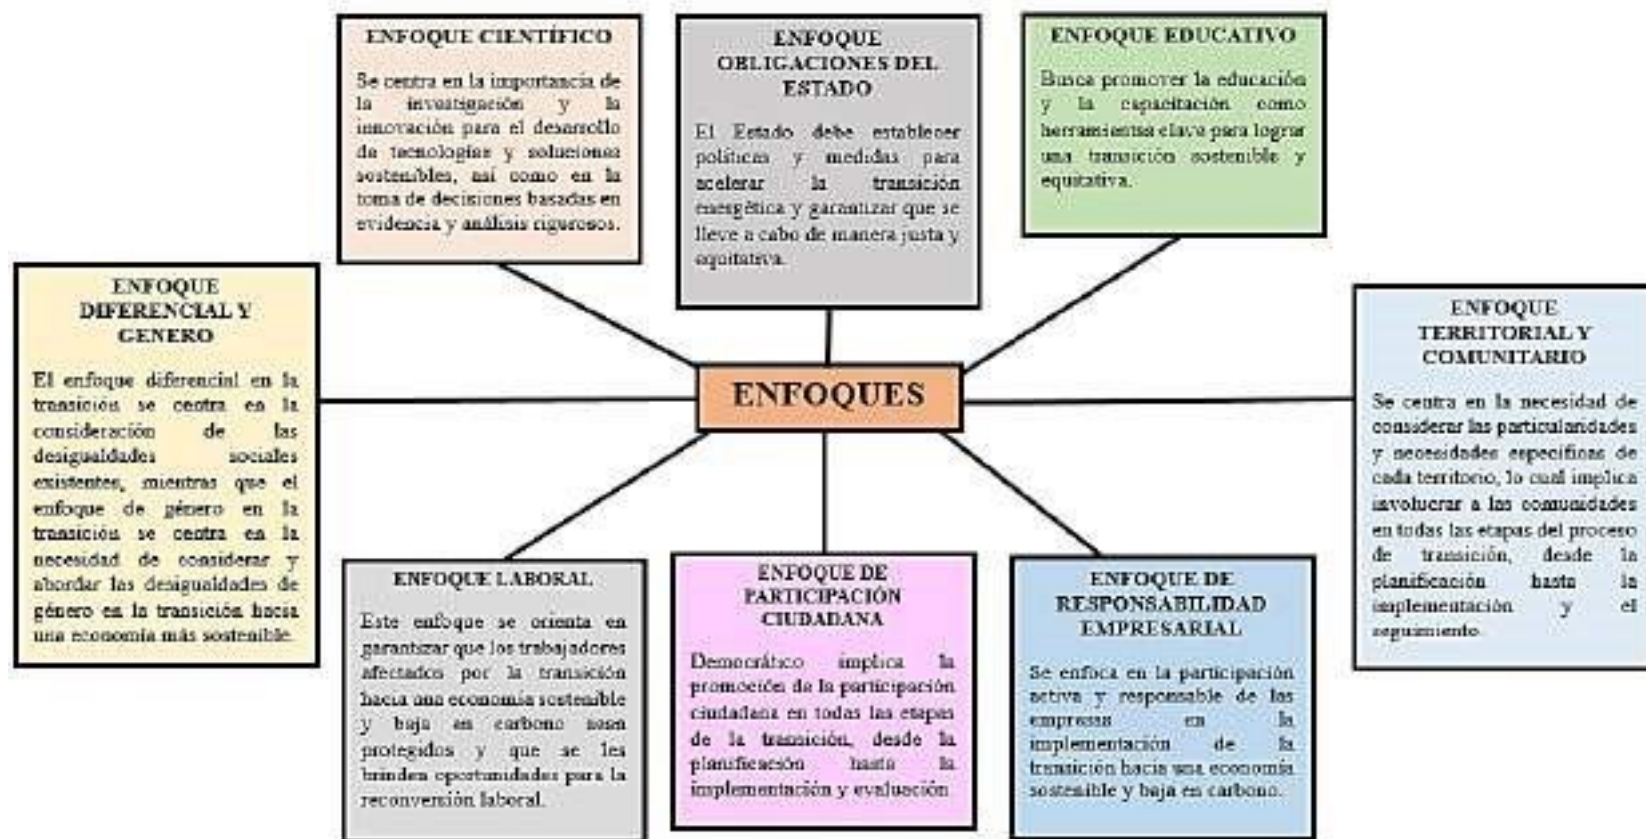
ENFOQUE CIENTÍFICO

Se centra en la importancia de la investigación y la innovación para el desarrollo de tecnologías y soluciones sostenibles, así como en la toma de decisiones basadas en evidencia y análisis rigurosos.

ENFOQUE OBLIGACIONES DEL ESTADO

El Estado debe establecer políticas y medidas para acelerar la transición energética y garantizar que se lleve a cabo de manera justa y equitativa.

ENFOQUE EDUCATIVO

Busca promover la educación y la capacitación como herramientas clave para lograr una transición sostenible y equitativa.

ENFOQUE DIFERENCIAL Y GENERO

El enfoque diferencial en la transición se centra en la consideración de las desigualdades sociales existentes, mientras que el enfoque de género en la transición se centra en la necesidad de considerar y abordar las desigualdades de género en la transición hacia una economía más sostenible.

ENFOQUES

ENFOQUE TERRITORIAL Y COMUNITARIO

Se centra en la necesidad de considerar las particularidades y necesidades específicas de cada territorio, lo cual implica involucrar a las comunidades en todas las etapas del proceso de transición, desde la planificación hasta la implementación y el seguimiento.

ENFOQUE LABORAL

Este enfoque se orienta en garantizar que los trabajadores afectados por la transición hacia una economía sostenible y baja en carbono sean protegidos y que se les brinden oportunidades para la reconversión laboral.

ENFOQUE DE PARTICIPACIÓN CIUDADANA

Democrático implica la promoción de la participación ciudadana en todas las etapas de la transición, desde la planificación hasta la implementación y evaluación.

ENFOQUE DE RESPONSABILIDAD EMPRESARIAL

Se enfoca en la participación activa y responsable de las empresas en la implementación de la transición hacia una economía sostenible y baja en carbono.